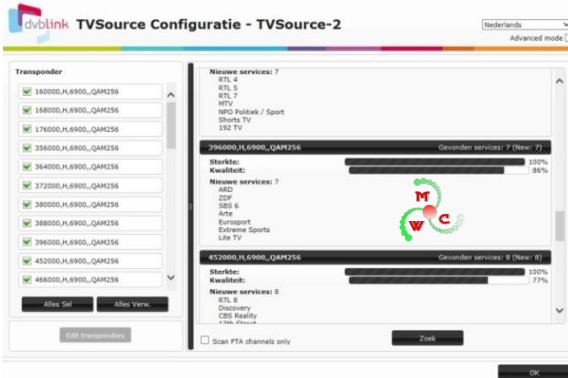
dvblink TVSource Configuratie - TVSource-2

Nederlands

Advanced mode

Transponder

160000,H,6900,,QAM256
168000,H,6900,,QAM256
176000,H,6900,,QAM256
356000,H,6900,,QAM256
364000,H,6900,,QAM256
372000,H,6900,,QAM256
380000,H,6900,,QAM256
388000,H,6900,,QAM256
396000,H,6900,,QAM256
452000,H,6900,,QAM256
466000,H,6900,,QAM256

Alles Sel

Alles Verw.

Edit transponders

Nieuwe services: 7
RTL 4
RTL 5
RTL 7
MTV
NPO Politiek / Sport
Shorts TV
192 TV

396000,H,6900,,QAM256
Gevonden services: 7 (New: 7)
Sterkte:
100%
Kwaliteit:
86%
Nieuwe services: 7
ARD
ZDF
SBS 6
Arte
Eurosport
Extreme Sports
Lite TV

M
C
W

452000,H,6900,,QAM256
Gevonden services: 8 (New: 8)
Sterkte:
100%
Kwaliteit:
77%
Nieuwe services: 8
RTL 8
Discovery
CBS Reality
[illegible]

Scan FTA channels only

Zoek

OK